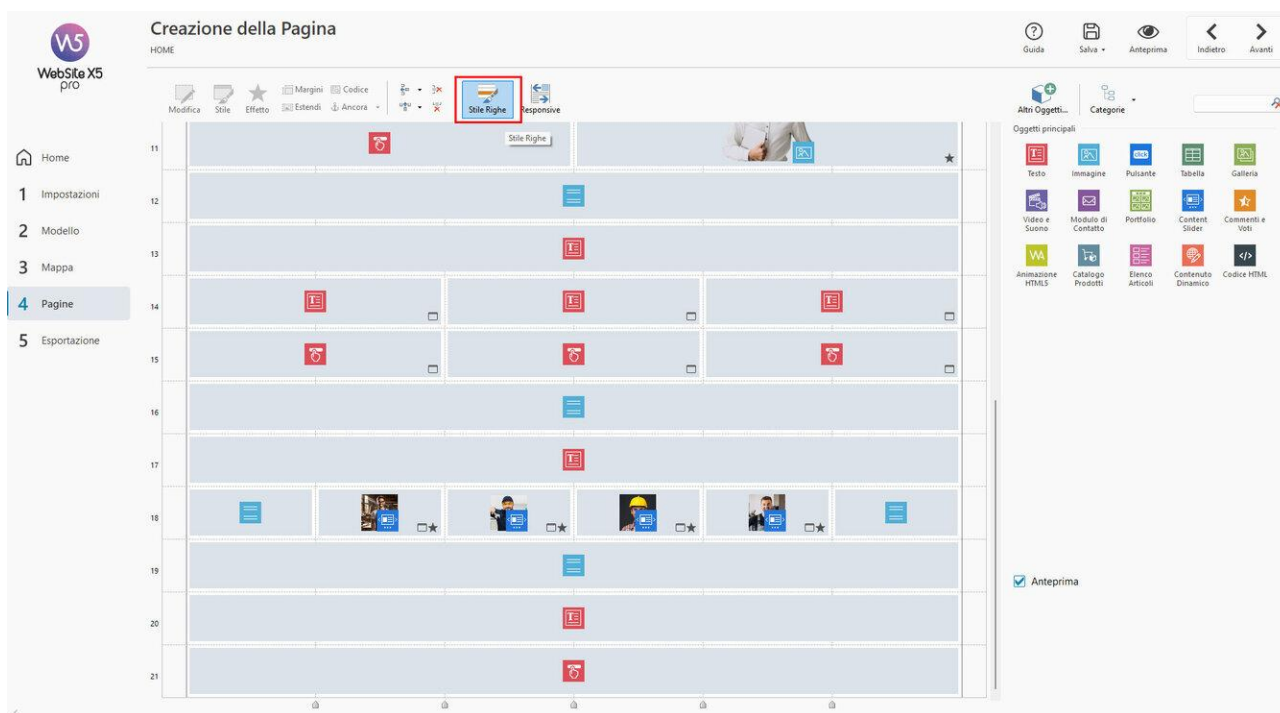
W5
WebSite X5
pro

Creazione della Pagina
HOME

Guida
Salva
Anteprima
Indietro
Avanti

Modifica
Stile
Effetto
Margini
Codice
Estendi
Ancora
Stile Righe
Responsive

Stile Righe

Home
1 Impostazioni
2 Modello
3 Mappa
4 Pagine
5 Esportazione

11
12
13
14
15
16
17
18
19
20
21

Altri Oggetti...
Categorie

Oggetti principali

Testo
Immagine
click
Pulsante
Tabella
Galleria
Video e Suono
Modulo di Contatto
Portfolio
Content Slider
Commenti e Voti
Animazione HTML5
Catalogo Prodotti
Elenco Articoli
Contenuto Dinamico
Codice HTML

Anteprima